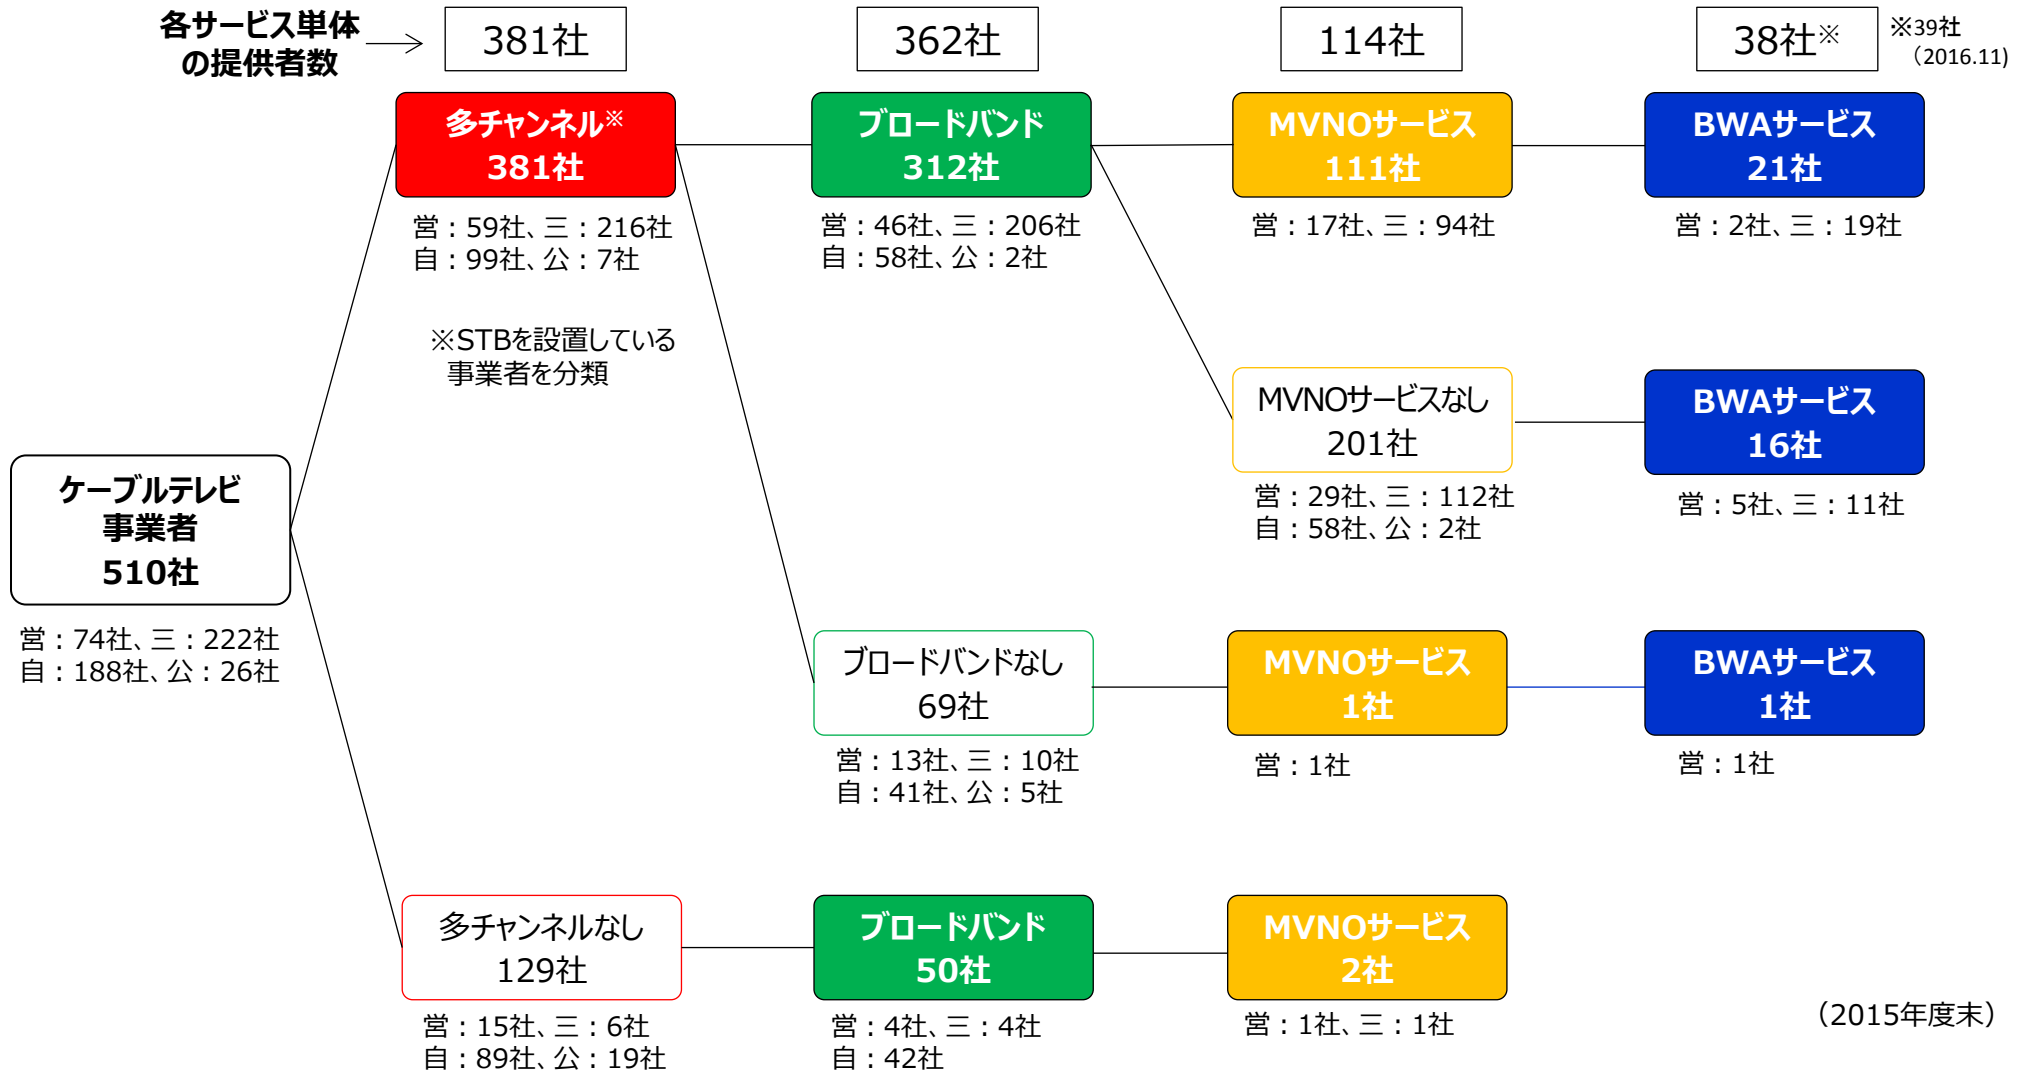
各サービス単体の提供者数

381社

362社

114社

38社※

※39社（2016.11）

多チャンネル※ 381社

営：59社、三：216社
自：99社、公：7社

※STBを設置している事業者を分類

ブロードバンド 312社

営：46社、三：206社
自：58社、公：2社

MVNOサービス 111社

営：17社、三：94社

BWAサービス 21社

営：2社、三：19社

MVNOサービスなし 201社

営：29社、三：112社
自：58社、公：2社

BWAサービス 16社

営：5社、三：11社

ケーブルテレビ事業者 510社

営：74社、三：222社
自：188社、公：26社

ブロードバンドなし 69社

営：13社、三：10社
自：41社、公：5社

MVNOサービス 1社

営：1社

BWAサービス 1社

営：1社

多チャンネルなし 129社

営：15社、三：6社
自：89社、公：19社

ブロードバンド 50社

営：4社、三：4社
自：42社

MVNOサービス 2社

営：1社、三：1社

（2015年度末）